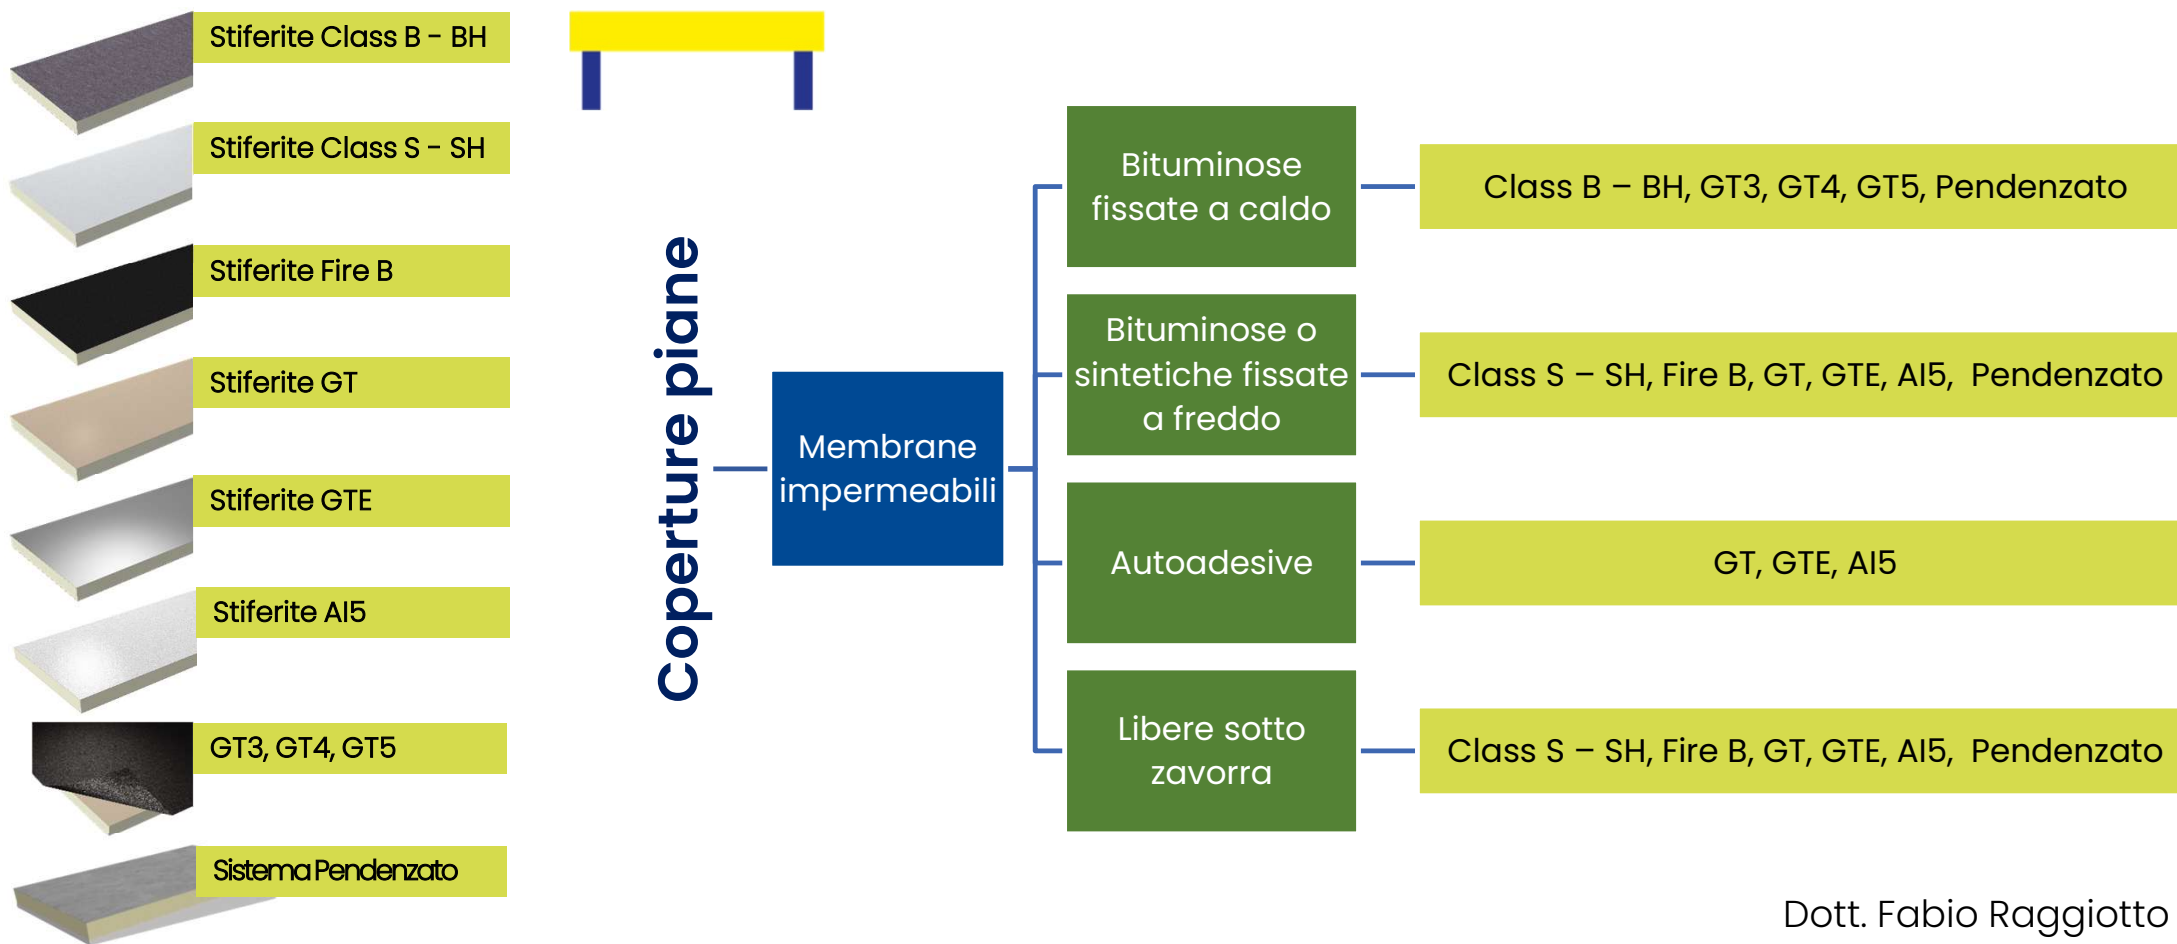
Stiferite Class B - BH

Stiferite Class S - SH

Stiferite Fire B

Stiferite GT

Stiferite GTE

Stiferite AI5

GT3, GT4, GT5

Sistema Pendenzato

Coperture piane

Membrane impermeabili

Bituminose fissate a caldo

Class B – BH, GT3, GT4, GT5, Pendenzato

Bituminose o sintetiche fissate a freddo

Class S – SH, Fire B, GT, GTE, AI5, Pendenzato

Autoadesive

GT, GTE, AI5

Libere sotto zavorra

Class S – SH, Fire B, GT, GTE, AI5, Pendenzato

Dott. Fabio Raggiotto